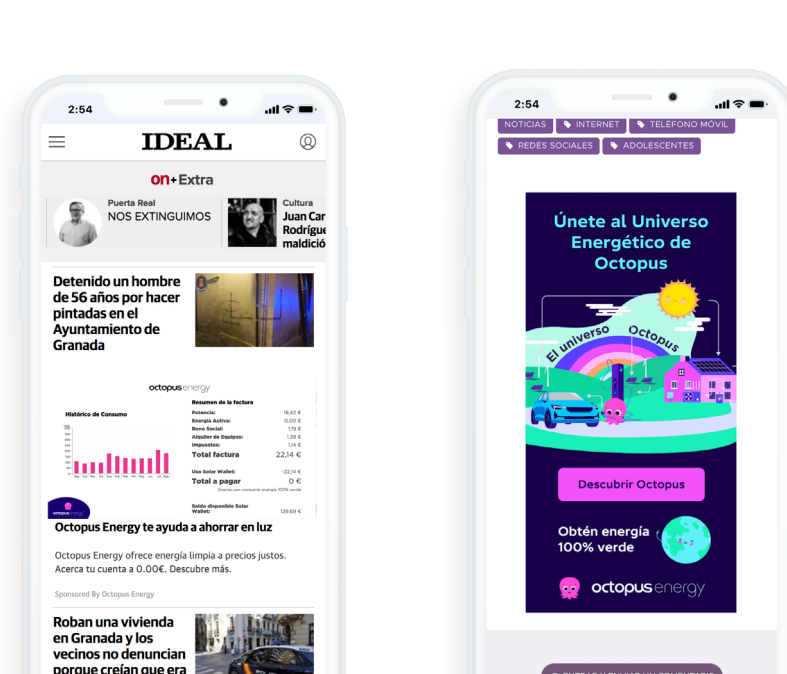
2:54

IDEAL

on+Extra

Puerta Real
NOS EXTINGUIMOS

Cultura
Juan Car
Rodrígue
maldició

Detenido un hombre de 56 años por hacer pintadas en el Ayuntamiento de Granada

octopus energy

Histórico de Consumo

Resumen de la factura
Potencia: 18,42 €
Energía Activa: 0,00 €
Bono Social: 1,19 €
Alquiler de Equipos: 1,39 €
Impuestos: 1,14 €
Total factura 22,14 €
Uso Solar Wallet: -22,14 €
Total a pagar 0 €
Saldo disponible Solar Wallet: 139,69 €

octopus energy

Octopus Energy te ayuda a ahorrar en luz

Octopus Energy ofrece energía limpia a precios justos. Acerca tu cuenta a 0.00€. Descubre más.

Sponsored By Octopus Energy

Roban una vivienda en Granada y los vecinos no denuncian porque creían que era

2:54

NOTICIAS INTERNET TELÉFONO MÓVIL
REDES SOCIALES ADOLESCENTES

Únete al Universo Energético de Octopus

El universo Octopus

Descubrir Octopus

Obtén energía 100% verde

octopus energy